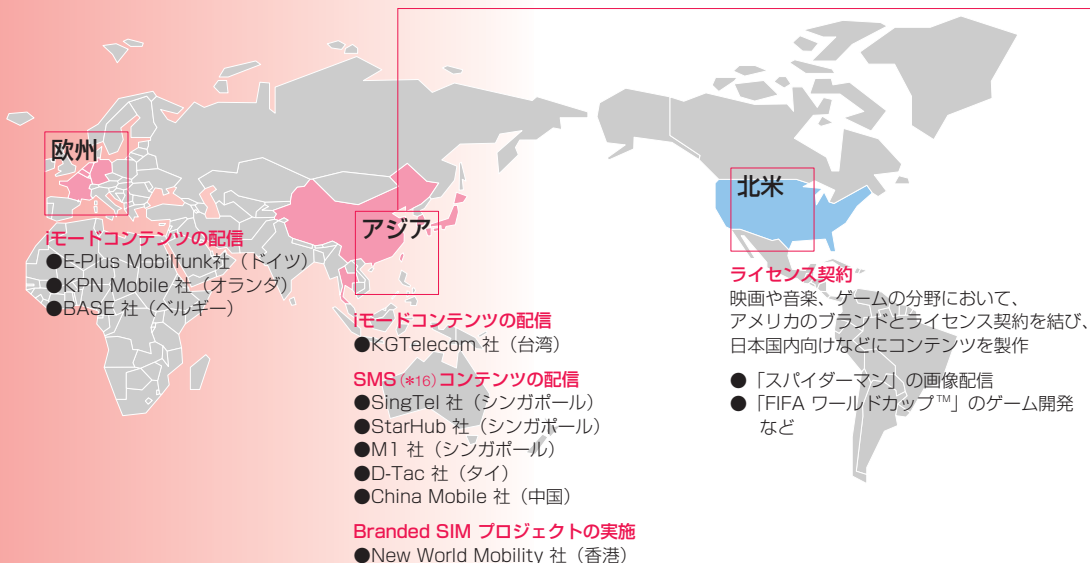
欧州

iモードコンテンツの配信
●E-Plus Mobilfunk社（ドイツ）
●KPN Mobile 社（オランダ）
●BASE 社（ベルギー）

アジア

iモードコンテンツの配信
●KGTelecom 社（台湾）

SMS（*16）コンテンツの配信
●SingTel 社（シンガポール）
●StarHub 社（シンガポール）
●M1 社（シンガポール）
●D-Tac 社（タイ）
●China Mobile 社（中国）

Branded SIM プロジェクトの実施
●New World Mobility 社（香港）

北米

ライセンス契約
映画や音楽、ゲームの分野において、アメリカのブランドとライセンス契約を結び、日本国内向けなどにコンテンツを製作

●「スパイダーマン」の画像配信
●「FIFA ワールドカップ™」のゲーム開発など